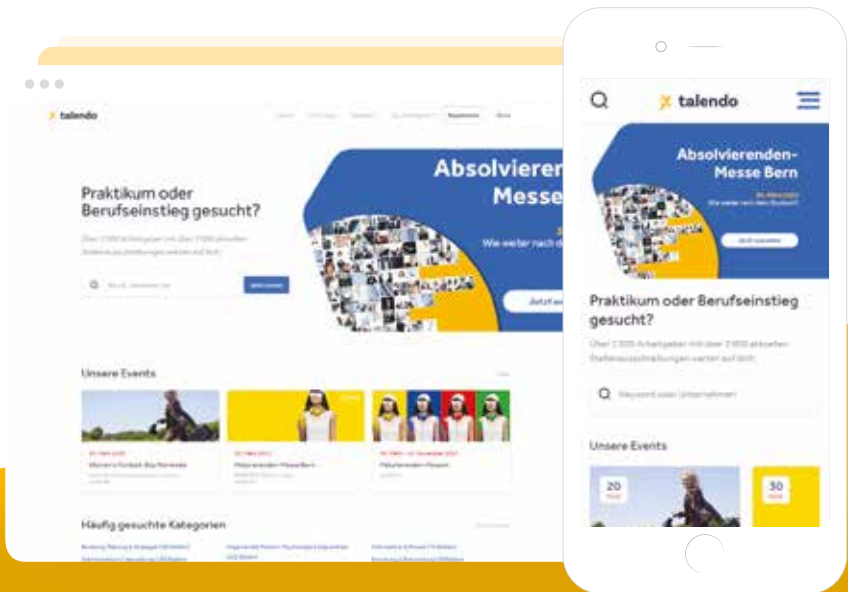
talendo

Praktikum oder Berufseinstieg gesucht?

Absolvierenden-Messe

Wie weiter nach d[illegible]

Jetzt a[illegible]

Unsere Events

Absolvierenden-Messe Bern

Absolvierenden-Messe

Häufig gesuchte Kategorien

talendo

Absolvierenden-Messe Bern

Wie weiter nach dem Studium?

Praktikum oder Berufseinstieg gesucht?

Über 2.000 Arbeitgeber mit über 3.000 aktiven Stellenausschreibungen warten auf dich.

Keyword oder Unternehmen

Unsere Events

20

30